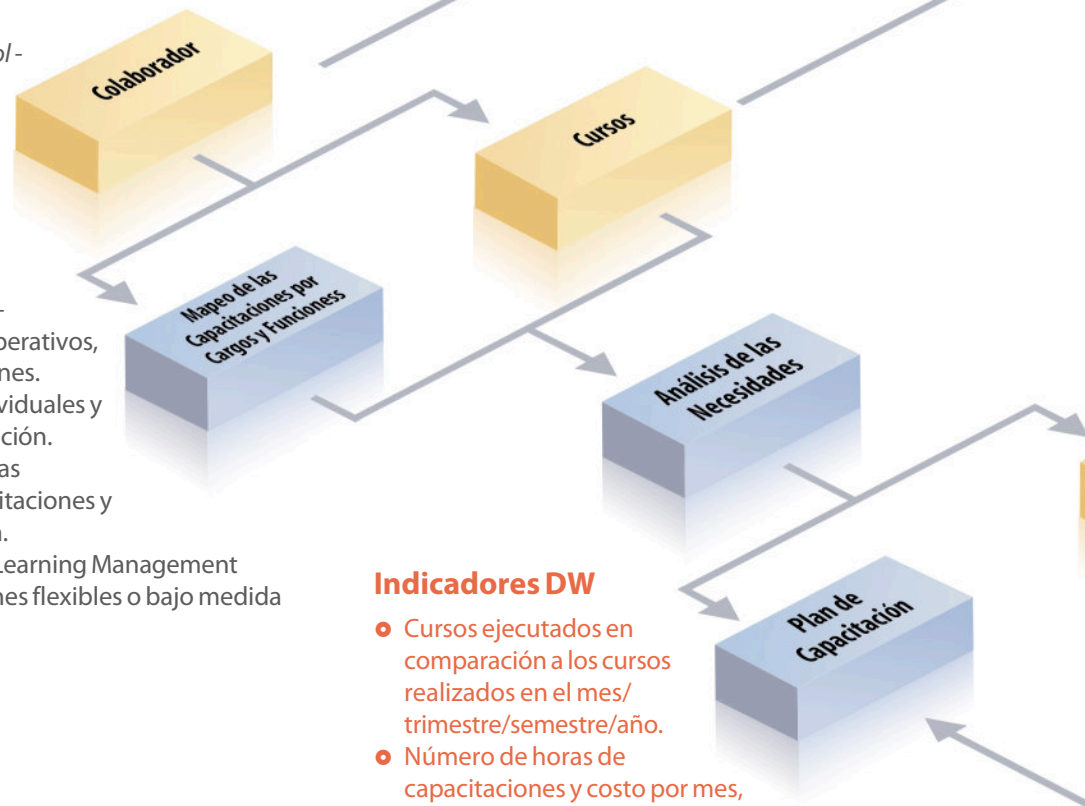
o/ -

Colaborador

Cursos

-
perativos,
nes.
viduales y
ción.
as
itaciones y
.
Learning Management
nes flexibles o bajo medida

Mapeo de las Capacitaciones por Cargos y Funcioness

Análisis de las Necesidades

Indicadores DW

Cursos ejecutados en comparación a los cursos realizados en el mes/ trimestre/semestre/año.
Número de horas de capacitaciones y costo por mes,

Plan de Capacitación